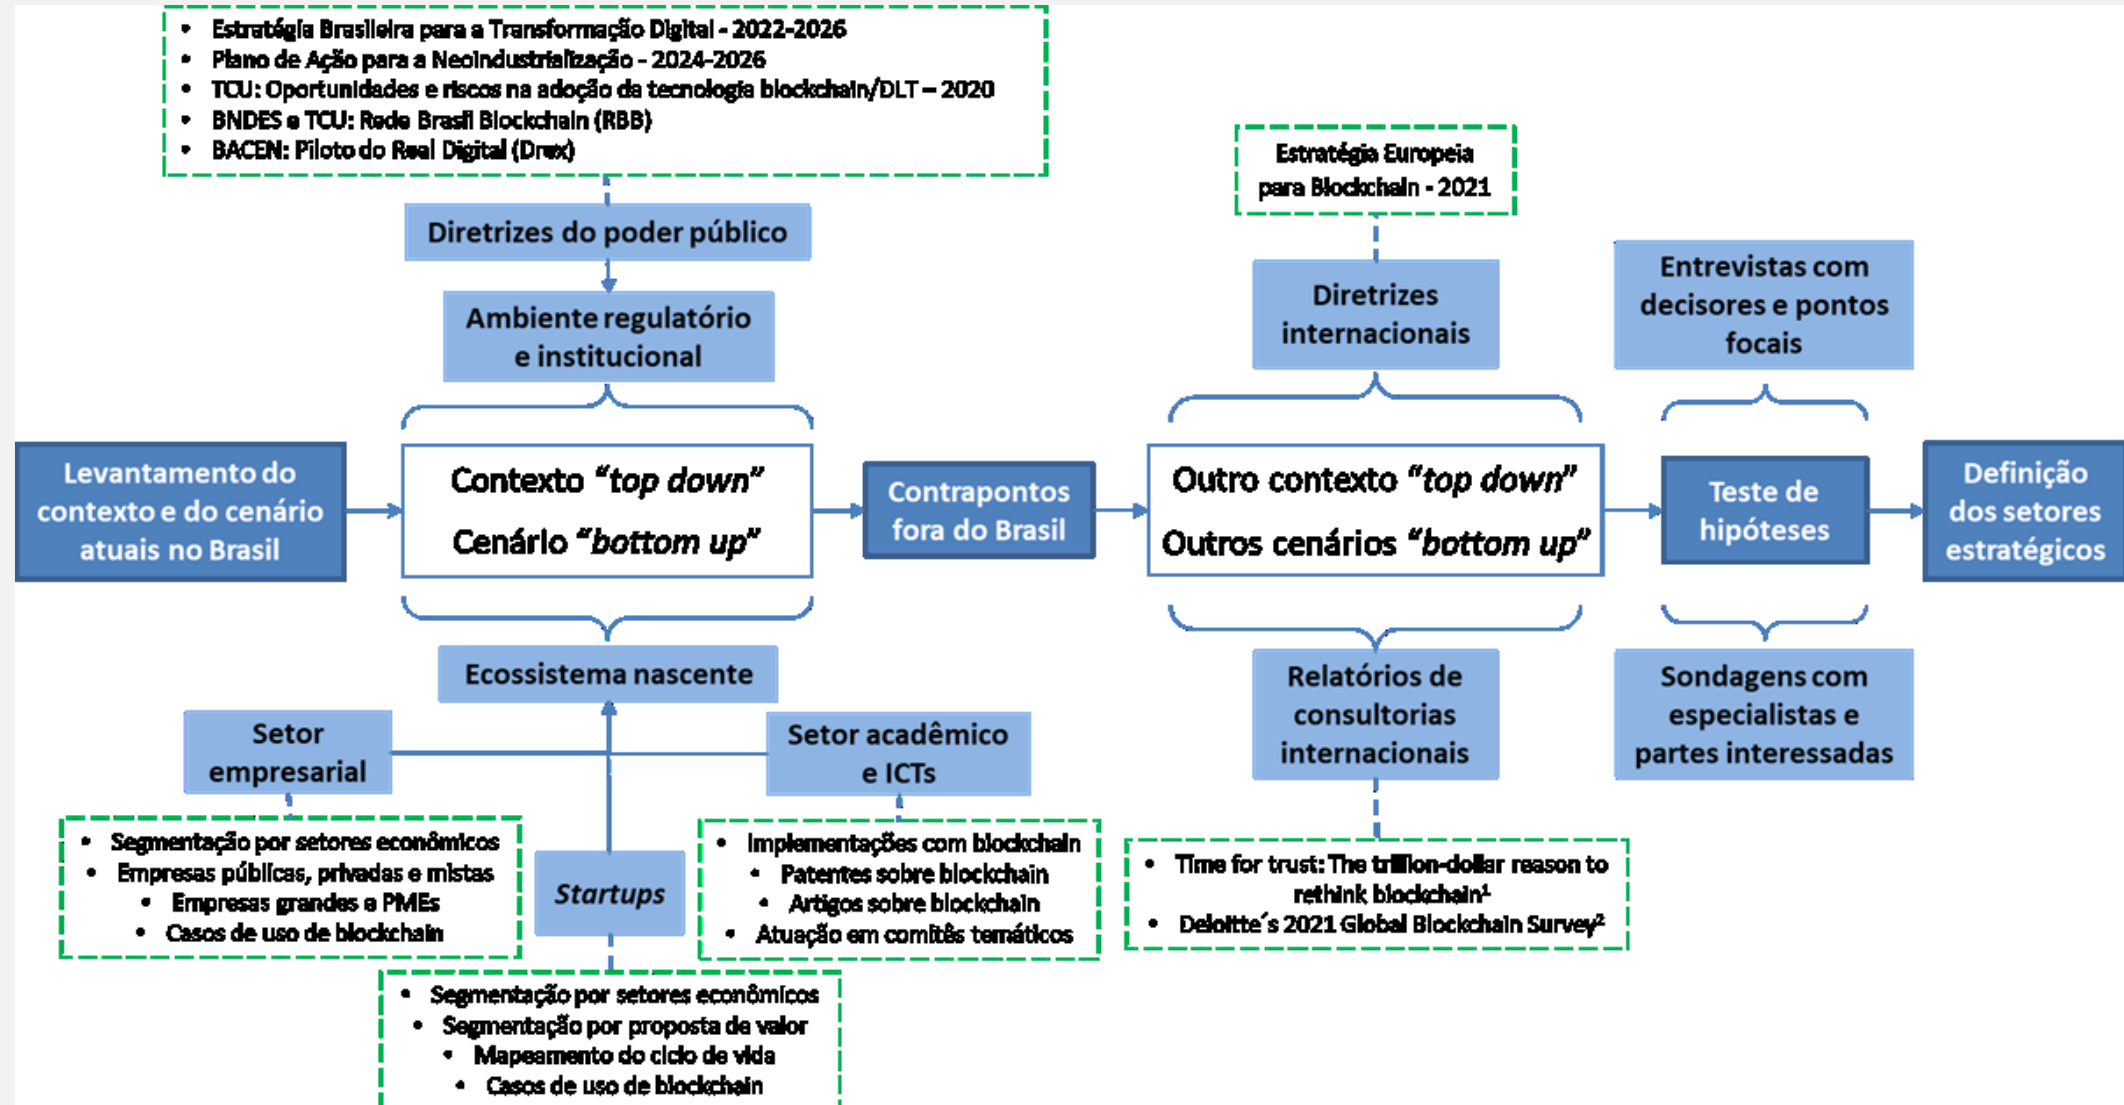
• Estratégia Brasileira para a Transformação Digital - 2022-2026
• Plano de Ação para a Neoindustrialização - 2024-2026
• TCU: Oportunidades e riscos na adoção da tecnologia blockchain/DLT – 2020
• BNDES e TCU: Rede Brasil Blockchain (RBB)
• BACEN: Piloto do Real Digital (Drex)

Diretrizes do poder público

Ambiente regulatório e institucional

Estratégia Europeia para Blockchain - 2021

Diretrizes internacionais

Entrevistas com decisores e pontos focais

Levantamento do contexto e do cenário atuais no Brasil

Contexto *"top down"*
Cenário *"bottom up"*

Contrapontos fora do Brasil

Outro contexto *"top down"*
Outros cenários *"bottom up"*

Teste de hipóteses

Definição dos setores estratégicos

Ecossistema nascente

Relatórios de consultorias internacionais

Sondagens com especialistas e partes interessadas

Setor empresarial

Setor acadêmico e ICTs

• Segmentação por setores econômicos
• Empresas públicas, privadas e mistas
• Empresas grandes e PMEs
• Casos de uso de blockchain

*Startups*

• Implementações com blockchain
• Patentes sobre blockchain
• Artigos sobre blockchain
• Atuação em comitês temáticos

• Time for trust: The trillion-dollar reason to rethink blockchain¹
• Deloitte´s 2021 Global Blockchain Survey²

• Segmentação por setores econômicos
• Segmentação por proposta de valor
• Mapeamento do ciclo de vida
• Casos de uso de blockchain